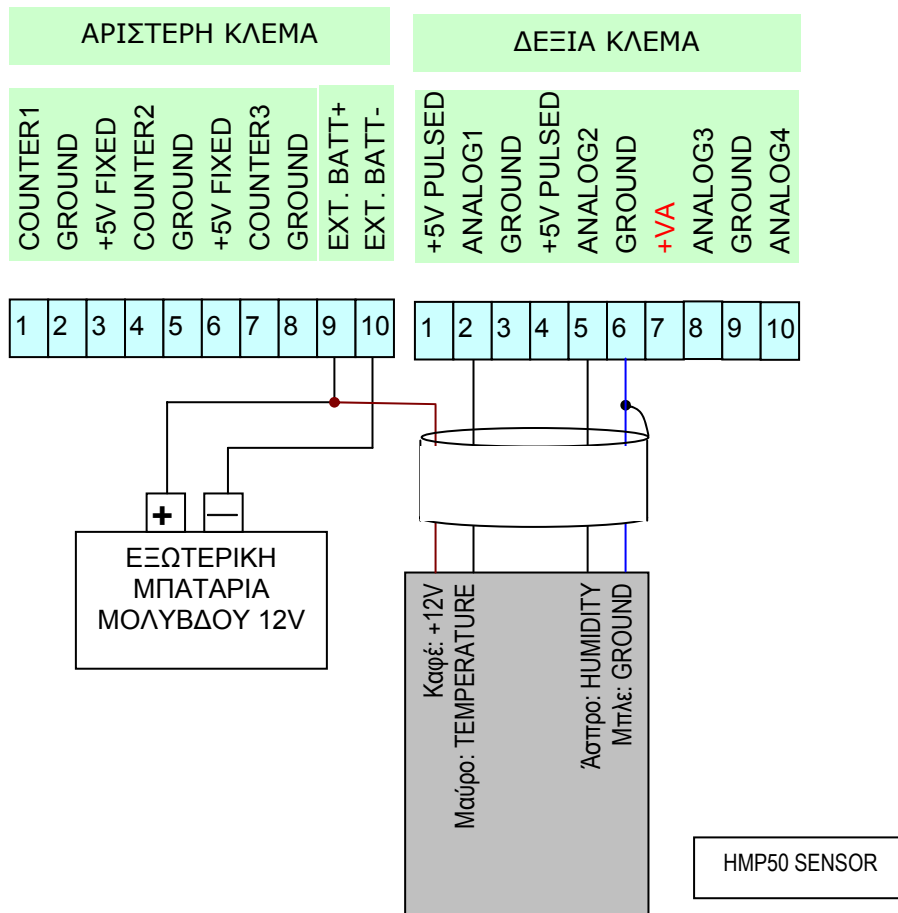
ΑΡΙΣΤΕΡΗ ΚΛΕΜΑ

ΔΕΞΙΑ ΚΛΕΜΑ

COUNTER1
GROUND
+5V FIXED
COUNTER2
GROUND
+5V FIXED
COUNTER3
GROUND
EXT. BATT+
EXT. BATT-

+5V PULSED
ANALOG1
GROUND
+5V PULSED
ANALOG2
GROUND
+VA
ANALOG3
GROUND
ANALOG4

| 1 | 2 | 3 | 4 | 5 | 6 | 7 | 8 | 9 | 10 |
|---|---|---|---|---|---|---|---|---|---|

| 1 | 2 | 3 | 4 | 5 | 6 | 7 | 8 | 9 | 10 |
|---|---|---|---|---|---|---|---|---|---|

+
—

ΕΞΩΤΕΡΙΚΗ ΜΠΑΤΑΡΙΑ ΜΟΛΥΒΔΟΥ 12V

Καφέ: +12V
Μαύρο: TEMPERATURE
Άσπρο: HUMIDITY
Μπλε: GROUND

HMP50 SENSOR